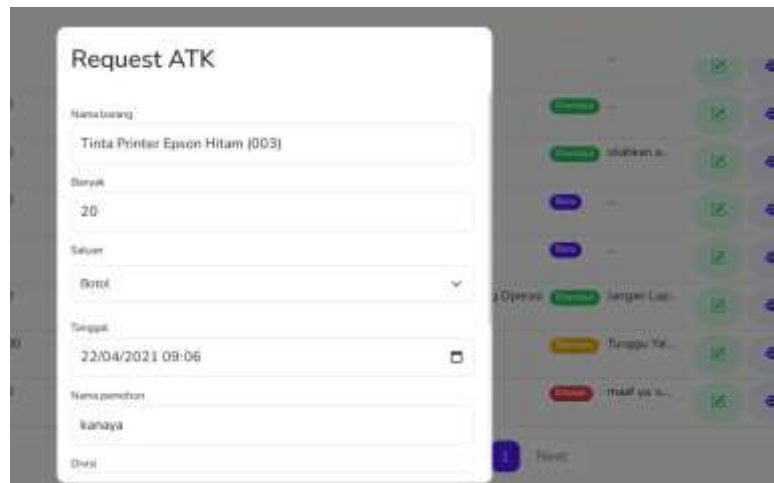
Request ATK

Nama barang

Tinta Printer Epson Hitam (003)

Banyak

20

Satuan

Botol

Tanggal

22/04/2021 09:06

Nama pemohon

kanaya

Divisi

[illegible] —

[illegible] silahkan a...

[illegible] —

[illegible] —

Operasi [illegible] Jangan Lup...

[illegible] Tunggu Ya...

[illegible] maaf ya s...

1 Next